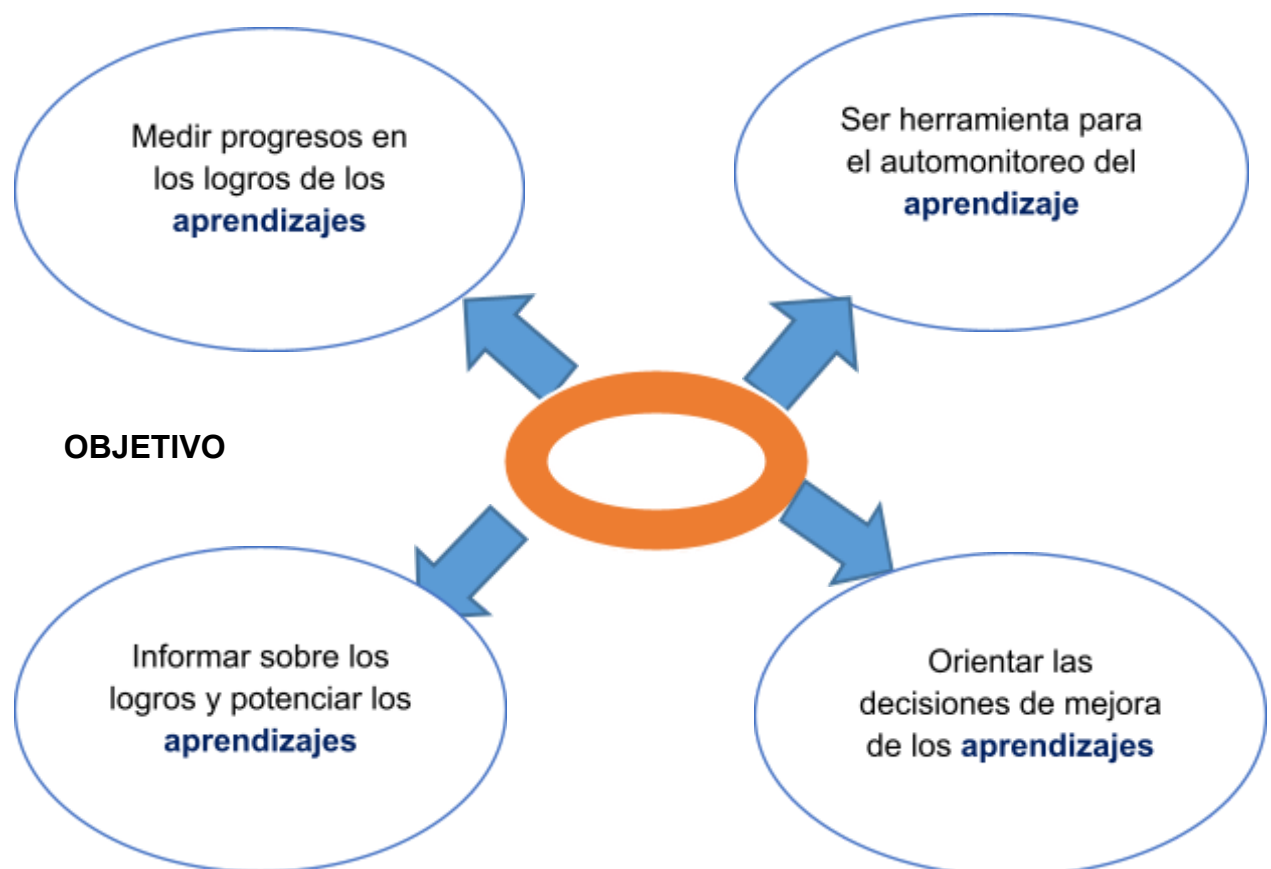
Medir progresos en los logros de los **aprendizajes**

Ser herramienta para el automonitoreo del **aprendizaje**

OBJETIVO

Informar sobre los logros y potenciar los **aprendizajes**

Orientar las decisiones de mejora de los **aprendizajes**